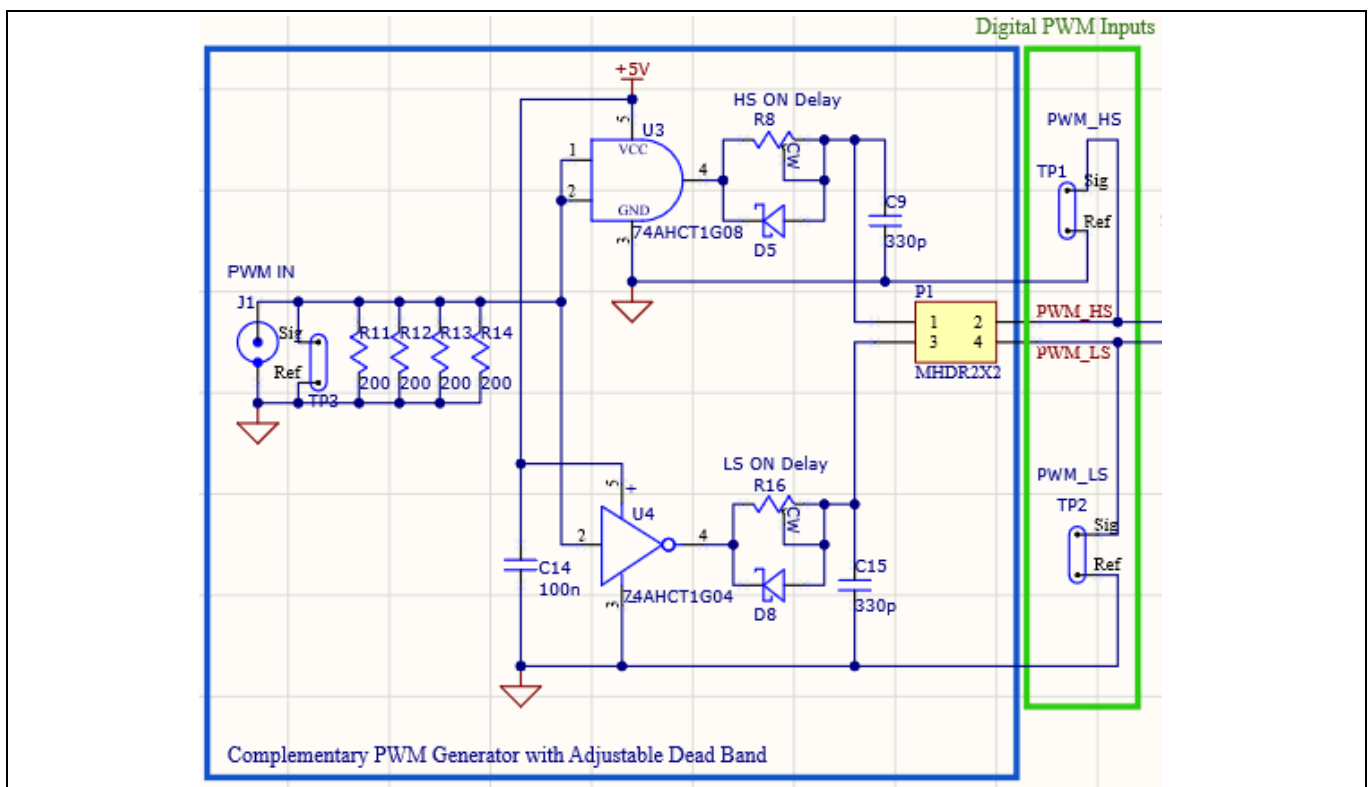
Digital PWM Inputs

+5V
HS ON Delay
R8
5
U3
1
VCC
4
CW
2
GND
3
74AHCT1G08
D5
C9
330p

PWM_HS
TP1
Sig
Ref

PWM IN
J1
Sig
Ref
TP3
R11
R12
R13
R14
200
200
200
200

P1
1
2
3
4
MHDR2X2
PWM_HS
PWM_LS

LS ON Delay
R16
5
U4
2
4
CW
C14
100n
3
74AHCT1G04
D8
C15
330p

PWM_LS
TP2
Sig
Ref

Complementary PWM Generator with Adjustable Dead Band